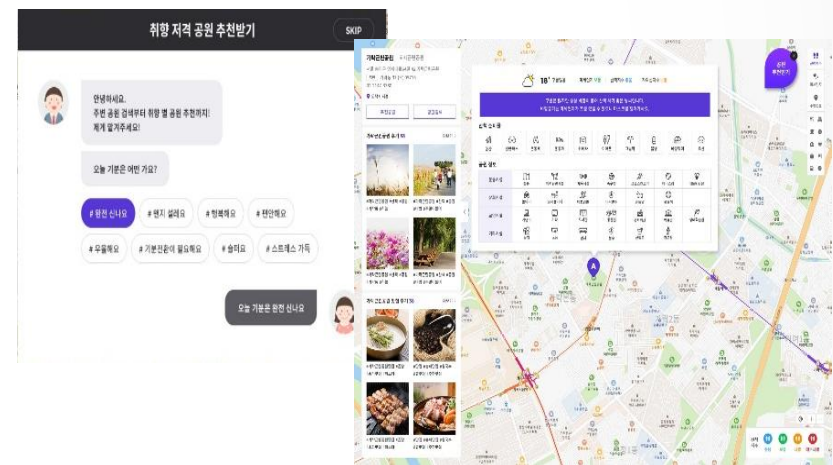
취향 저격 공원 추천받기

SKIP

안녕하세요.
주변 공원 검색부터 취향 별 공원 추천까지!
제게 맡겨주세요!

오늘 기분은 어떤 가요?

# 완전 신나요
# 괜지 설레요
# 행복해요
# 편안해요
# 우울해요
# 기분전환이 필요해요
# 슬퍼요
# 스트레스 가득

오늘 기분은 완전 신나요

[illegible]

18°

A